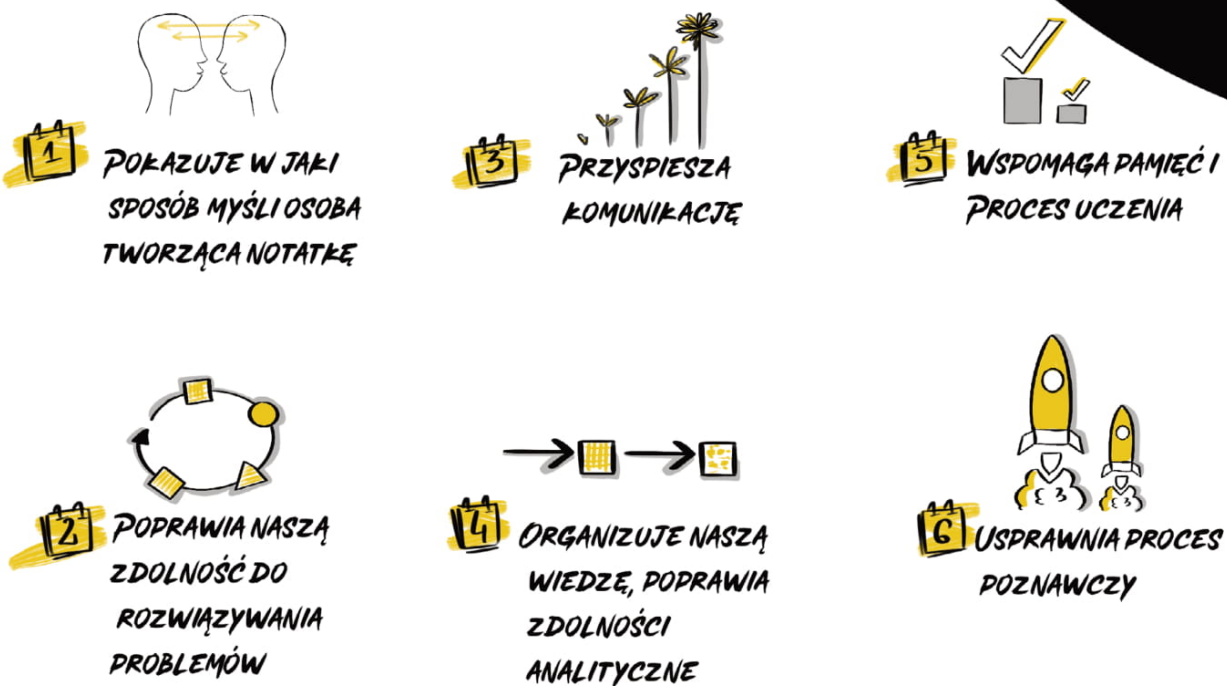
1 Pokazuje w jaki sposób myśli osoba tworząca notatkę

3 Przyspiesza komunikację

5 Wspomaga pamięć i proces uczenia

2 Poprawia naszą zdolność do rozwiązywania problemów

4 Organizuje naszą wiedzę, poprawia zdolności analityczne

6 Usprawnia proces poznawczy